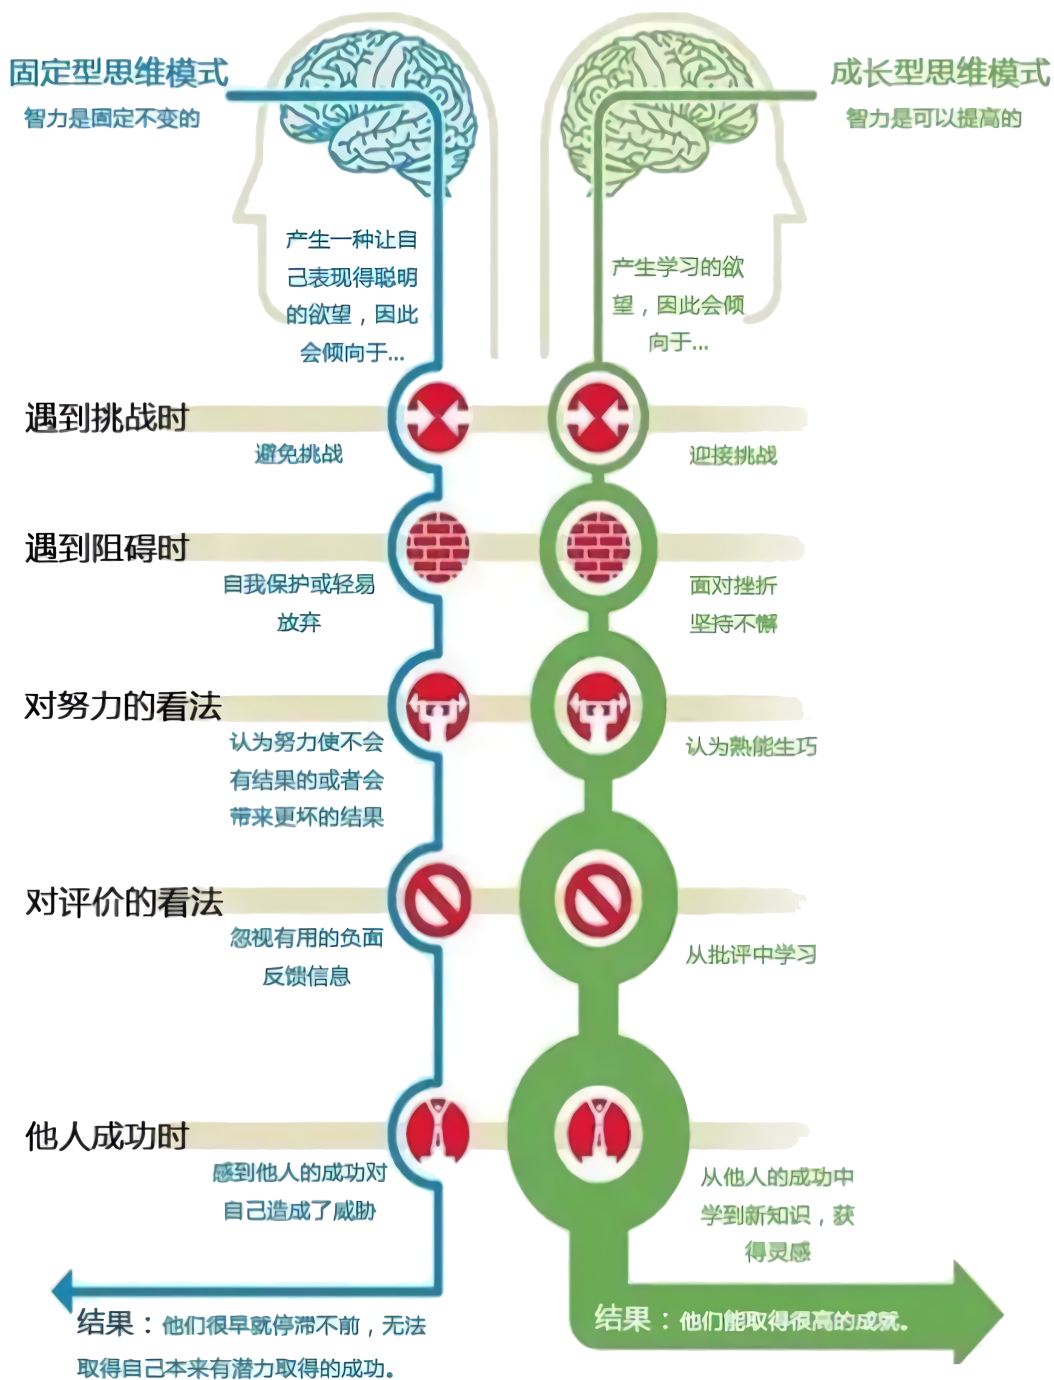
固定型思维模式
智力是固定不变的

成长型思维模式
智力是可以提高的

产生一种让自己表现得聪明的欲望，因此会倾向于...

产生学习的欲望，因此会倾向于...

遇到挑战时
避免挑战
迎接挑战

遇到阻碍时
自我保护或轻易放弃
面对挫折坚持不懈

对努力的看法
认为努力使不会有结果的或者会带来更坏的结果
认为熟能生巧

对评价的看法
忽视有用的负面反馈信息
从批评中学习

他人成功时
感到他人的成功对自己造成了威胁
从他人的成功中学到新知识，获得灵感

结果：他们很早就停滞不前，无法取得自己本来有潜力取得的成功。

结果：他们能取得很高的成就。